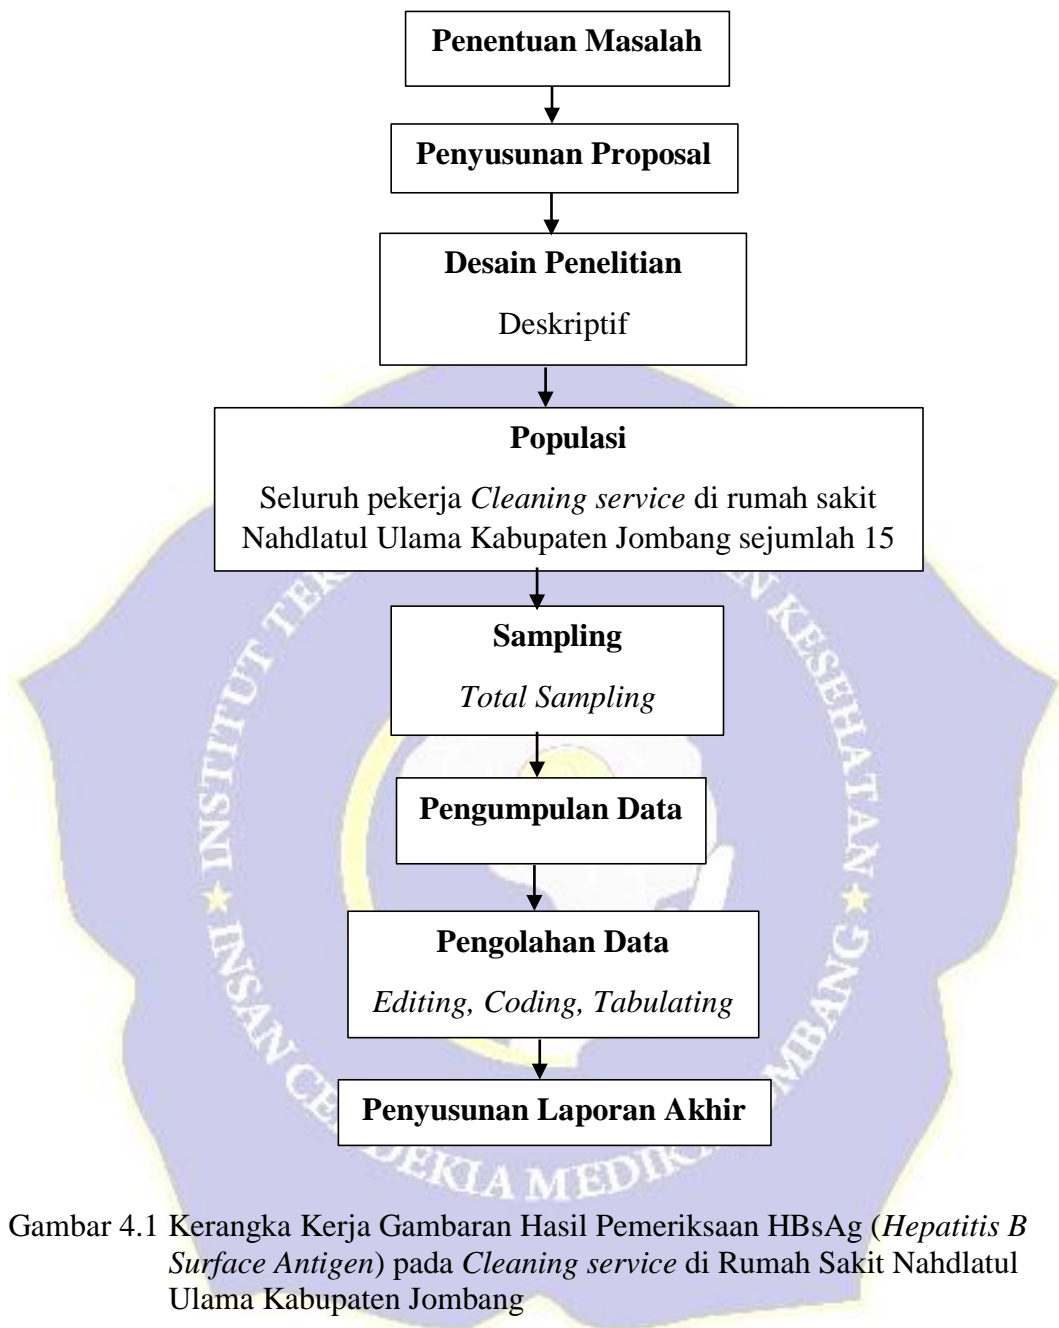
Penentuan Masalah

Penyusunan Proposal

Desain Penelitian

Deskriptif

Populasi

Seluruh pekerja *Cleaning service* di rumah sakit Nahdlatul Ulama Kabupaten Jombang sejumlah 15

Sampling

*Total Sampling*

Pengumpulan Data

Pengolahan Data

*Editing, Coding, Tabulating*

Penyusunan Laporan Akhir

INSTITUT TE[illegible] KESEHATAN ★ INSAN CE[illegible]EKIA MEDI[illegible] JOMBANG ★

Gambar 4.1 Kerangka Kerja Gambaran Hasil Pemeriksaan HBsAg (*Hepatitis B Surface Antigen*) pada *Cleaning service* di Rumah Sakit Nahdlatul Ulama Kabupaten Jombang